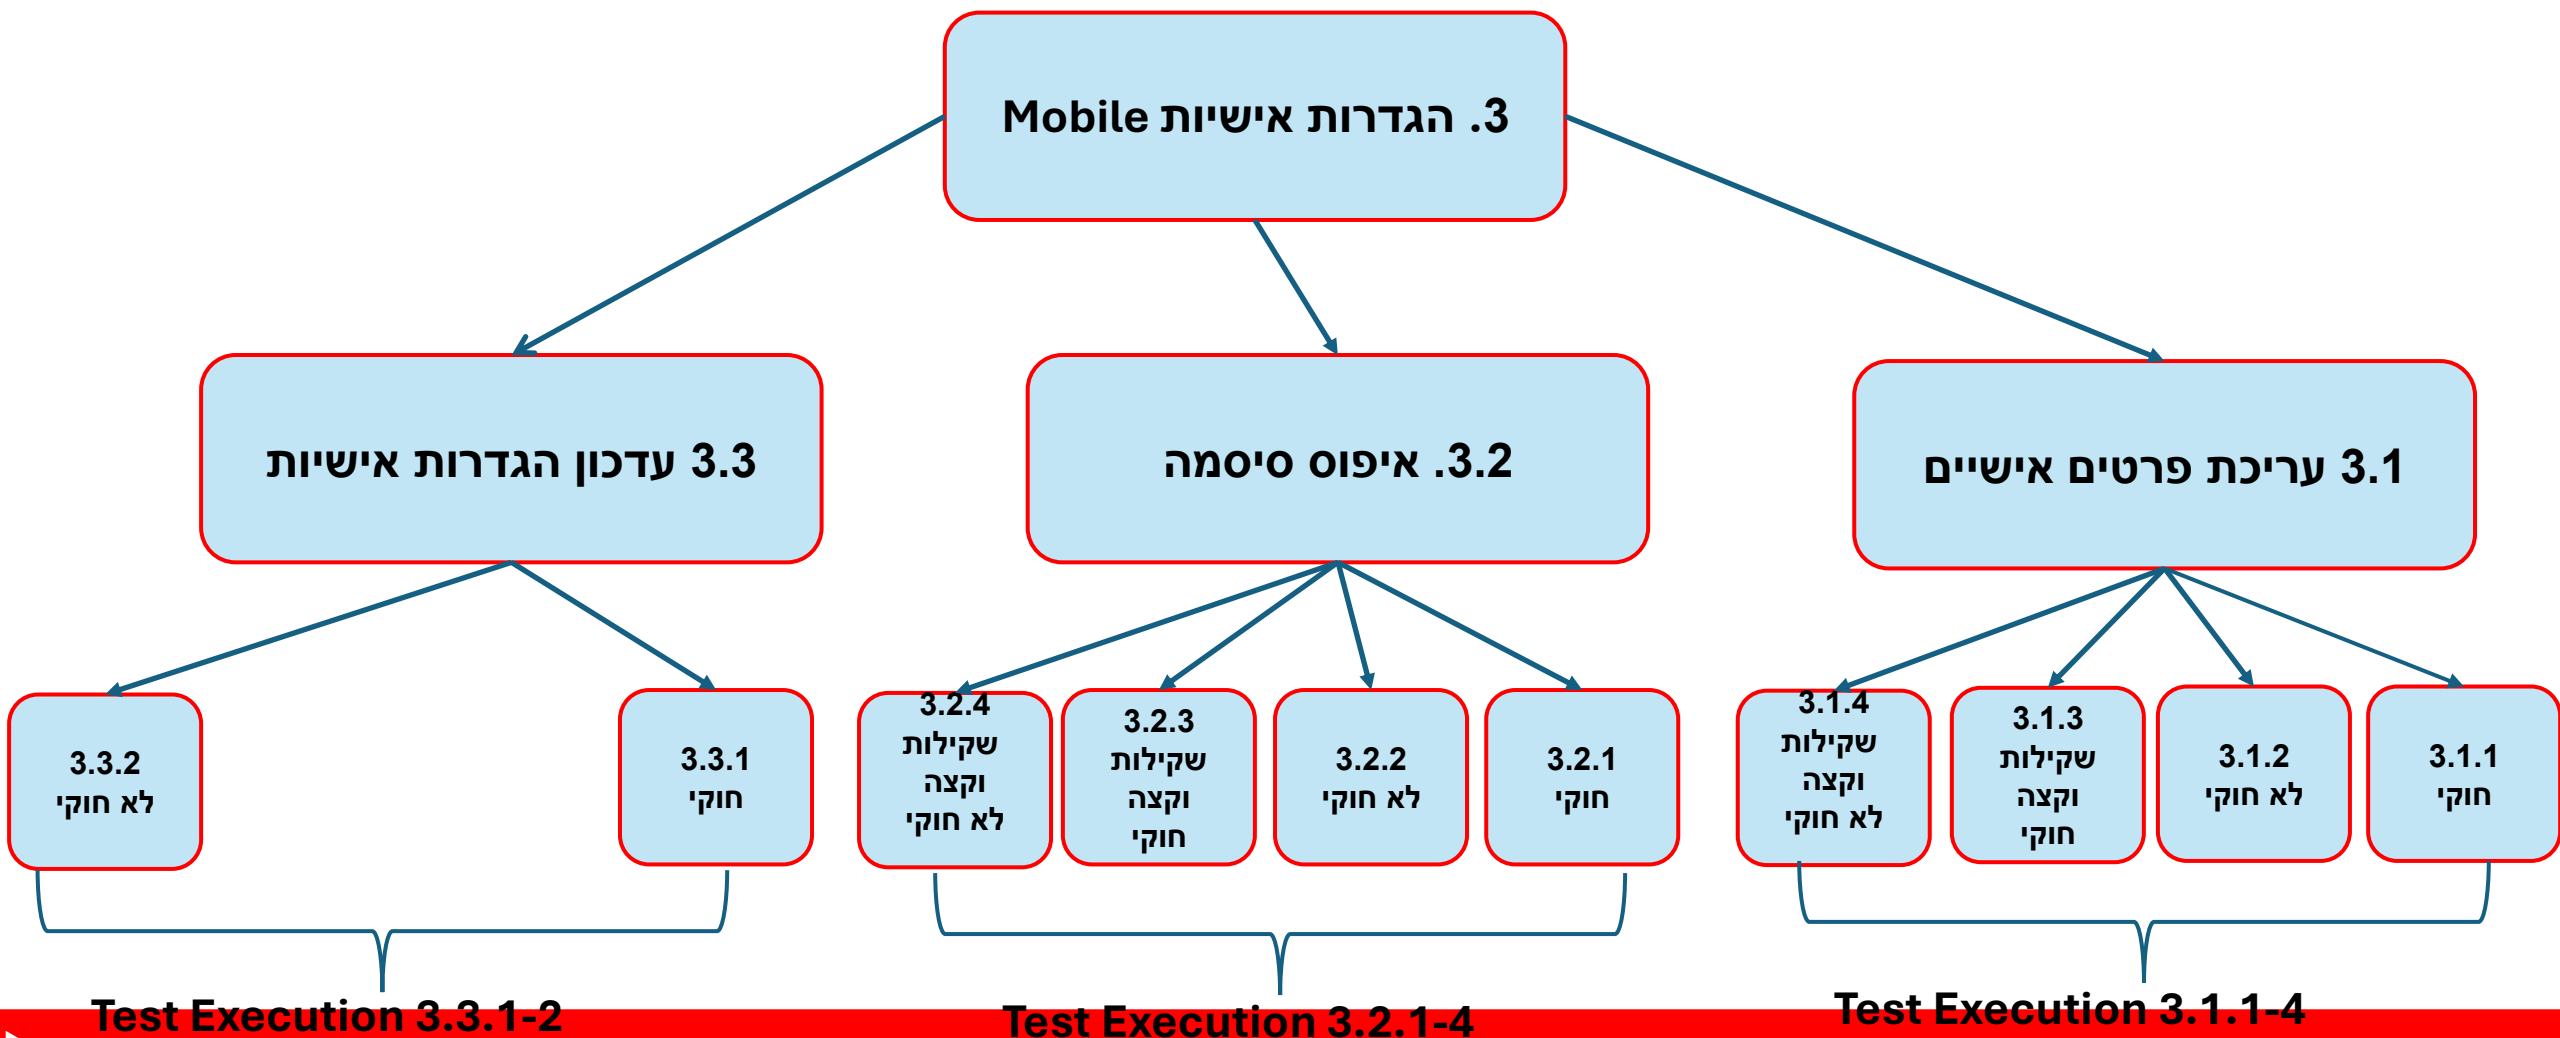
3. הגדרות אישיות Mobile

3.1 עריכת פרטים אישיים

3.2. איפוס סיסמה

3.3 עדכון הגדרות אישיות

3.1.1 חוקי

3.1.2 לא חוקי

3.1.3 שקילות וקצה חוקי

3.1.4 שקילות וקצה לא חוקי

3.2.1 חוקי

3.2.2 לא חוקי

3.2.3 שקילות וקצה חוקי

3.2.4 שקילות וקצה לא חוקי

3.3.1 חוקי

3.3.2 לא חוקי

Test Execution 3.1.1-4

Test Execution 3.2.1-4

Test Execution 3.3.1-2